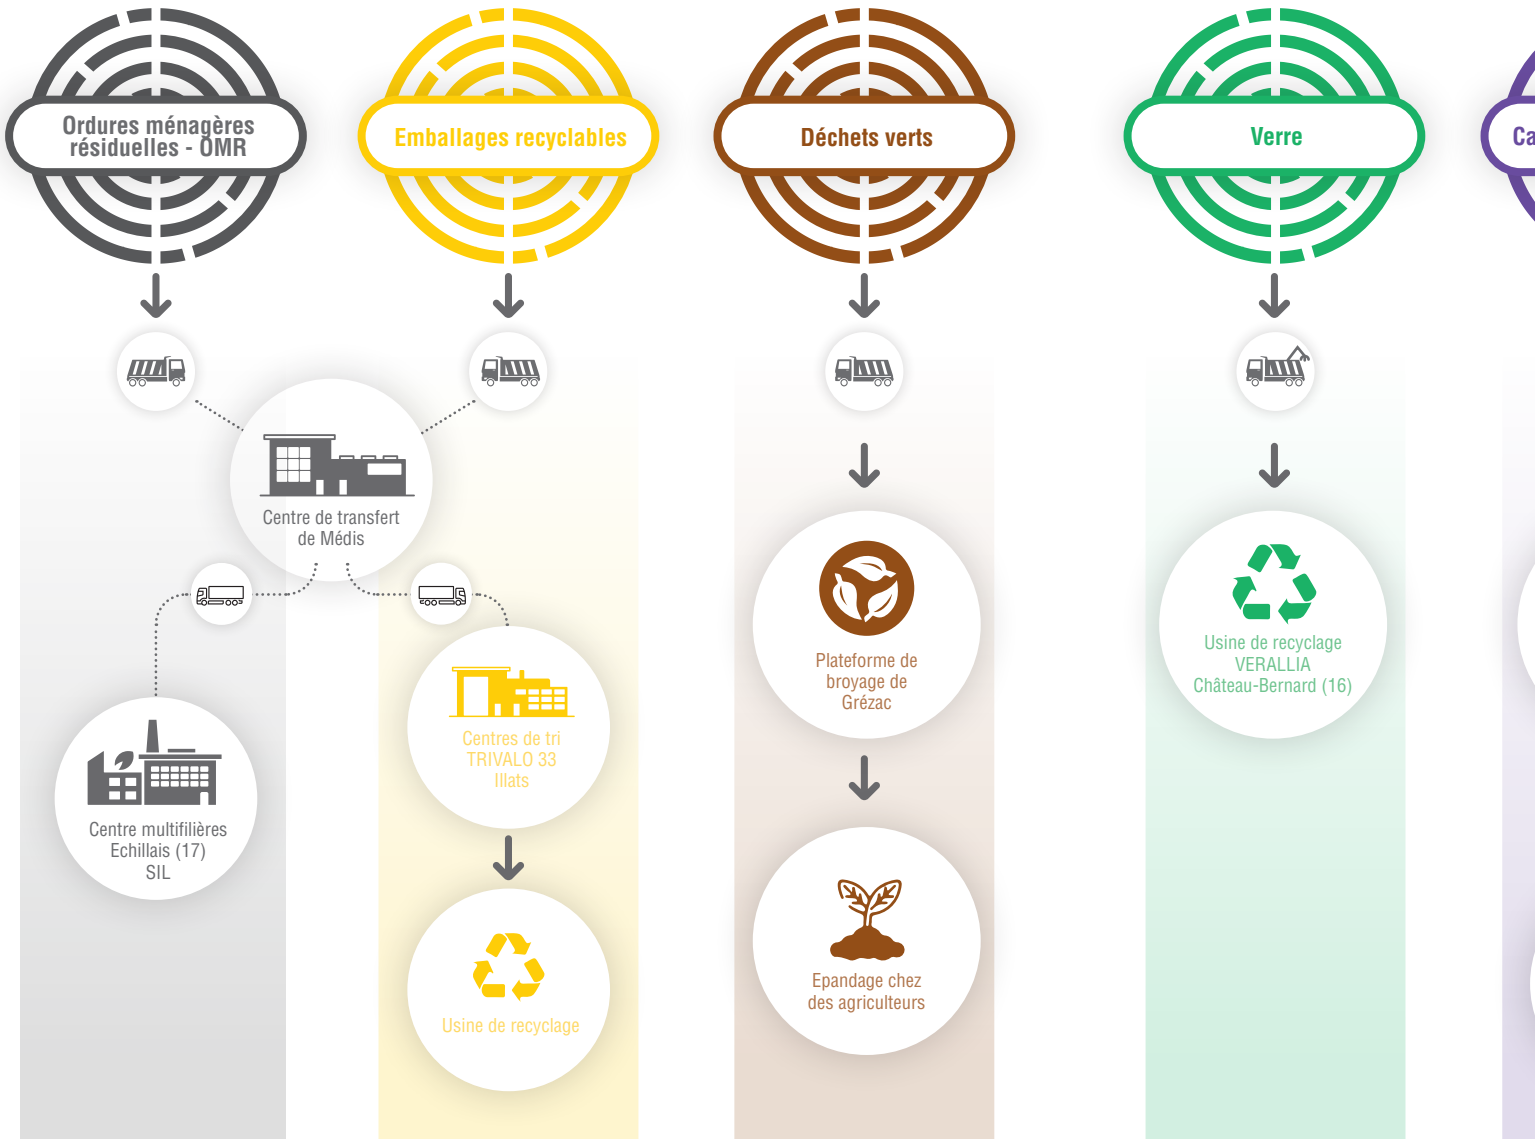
Ordures ménagères résiduelles - OMR

Emballages recyclables

Déchets verts

Verre

Ca

Centre de transfert de Médis

Centre multifilières Echillais (17) SIL

Centres de tri TRIVALO 33 Illats

Usine de recyclage

Plateforme de broyage de Grézac

Epandage chez des agriculteurs

Usine de recyclage VERALLIA Château-Bernard (16)